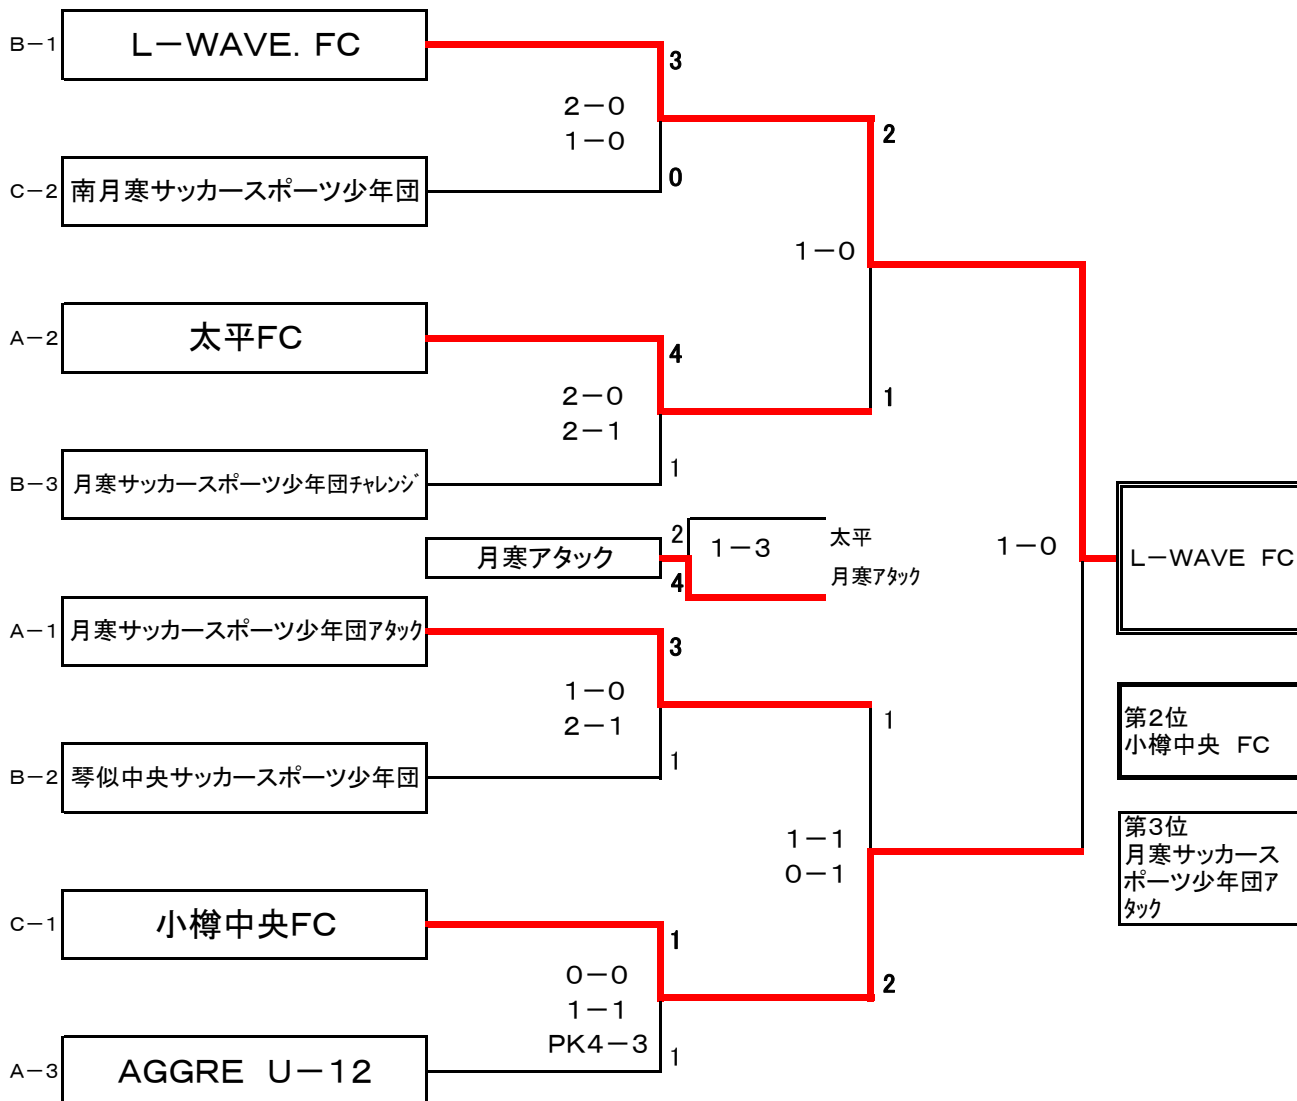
B－1 L－WAVE. FC

3

2－0
1－0

0

C－2 南月寒サッカースポーツ少年団

2

1－0

A－2 太平FC

4

2－0
2－1

1

B－3 月寒サッカースポーツ少年団ﾁｬﾚﾝｼﾞ

1

月寒アタック

2
1－3
太平
4
月寒ｱﾀｯｸ

1－0

L－WAVE FC

A－1 月寒サッカースポーツ少年団ｱﾀｯｸ

3

1－0
2－1

1

B－2 琴似中央サッカースポーツ少年団

1

第2位
小樽中央 FC

第3位
月寒サッカースポーツ少年団アﾀｯｸ

1－1
0－1

C－1 小樽中央FC

1

0－0
1－1
PK4－3

2

1

A－3 AGGRE U－12